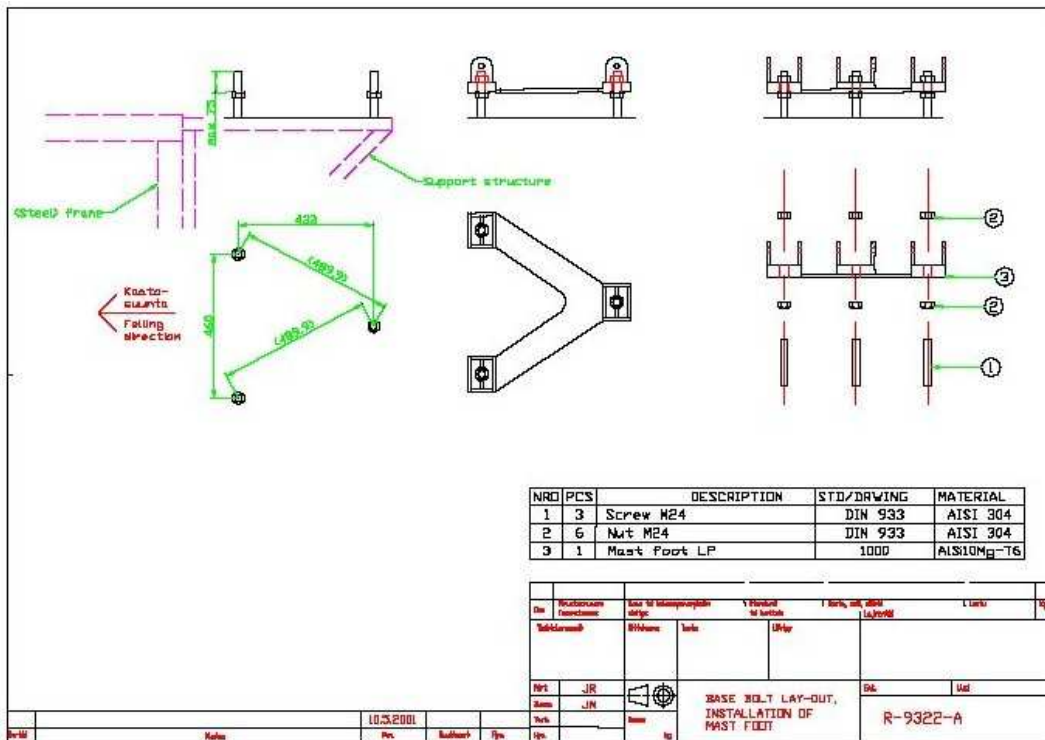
max 75

(Steel) frame

Support structure

433

(489.9)

(489.9)

460

Kaato-suunta
Falling direction

②

③

②

①

| NRO | PCS | DESCRIPTION | STD/DRWING | MATERIAL |
|---|---|---|---|---|
| 1 | 3 | Screw M24 | DIN 933 | AISI 304 |
| 2 | 6 | Nut M24 | DIN 933 | AISI 304 |
| 3 | 1 | Mast foot LP | 1000 | AlSi10Mg-T6 |

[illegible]

JR

JN

BASE BOLT LAY-OUT, INSTALLATION OF MAST FOOT

R-9322-A

10.3.2001